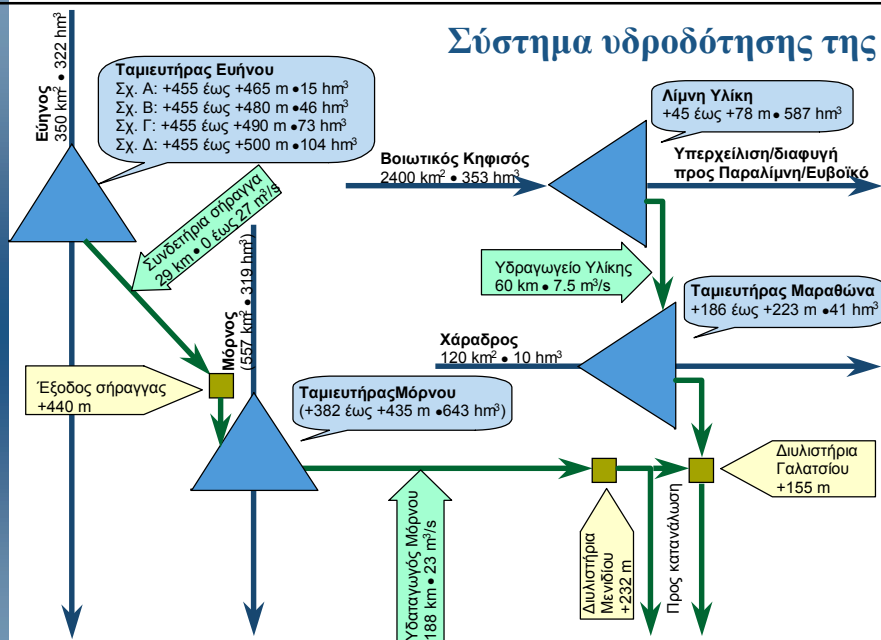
Σύστημα υδροδότησης της

Εύηνος
350 km$^2$ • 322 hm$^3$

Ταμιευτήρας Ευήνου
Σχ. Α: +455 έως +465 m • 15 hm$^3$
Σχ. Β: +455 έως +480 m • 46 hm$^3$
Σχ. Γ: +455 έως +490 m • 73 hm$^3$
Σχ. Δ: +455 έως +500 m • 104 hm$^3$

Λίμνη Υλίκη
+45 έως +78 m • 587 hm$^3$

Βοιωτικός Κηφισός
2400 km$^2$ • 353 hm$^3$

Υπερχείλιση/διαφυγή προς Παραλίμνη/Ευβοϊκό

Συνδετήρια σήραγγα
29 km • 0 έως 27 m$^3$/s

Υδραγωγείο Υλίκης
60 km • 7.5 m$^3$/s

Μόρνος
(557 km$^2$ • 319 hm$^3$)

Ταμιευτήρας Μαραθώνα
+186 έως +223 m • 41 hm$^3$

Χάραδρος
120 km$^2$ • 10 hm$^3$

Έξοδος σήραγγας
+440 m

ΤαμιευτήραςΜόρνου
(+382 έως +435 m • 643 hm$^3$)

Διυλιστήρια Γαλατσίου
+155 m

Υδαταγωγός Μόρνου
188 km • 23 m$^3$/s

Διυλιστήρια Μενιδίου
+232 m

Προς κατανάλωση